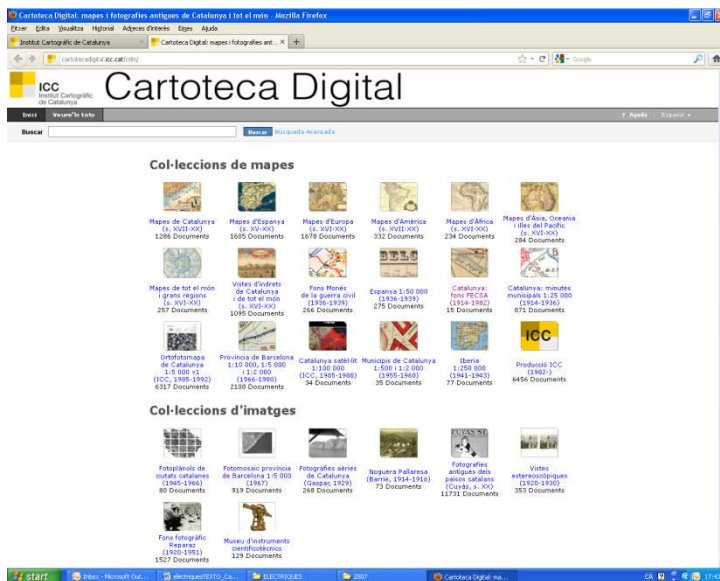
Cartoteca Digital: mapes i fotografies antigues de Catalunya i tot el món - Mozilla Firefox

Fitxer Edita Visualitza Historial Adreces d'interès Eines Ajuda

Institut Cartogràfic de Catalunya
Cartoteca Digital: mapes i fotografies ant... ×
+

cartotecadigital.icc.cat/cdm/

Google

ICC Institut Cartogràfic de Catalunya

Cartoteca Digital

Inici Veure'ls tots

? Ajuda Español

Buscar
Buscar Búsqueda Avanzada

Col·leccions de mapes

Mapes de Catalunya (s. XVII-XX) 1286 Documents

Mapes d'Espanya (s. XV-XX) 1605 Documents

Mapes d'Europa (s. XVI-XX) 1678 Documents

Mapes d'Amèrica (s. XVII-XX) 332 Documents

Mapes d'Àfrica (s. XVI-XX) 234 Documents

Mapes d'Àsia, Oceania i illes del Pacífic (s. XVI-XX) 284 Documents

Mapes de tot el món i grans regions (s. XVI-XX) 257 Documents

Vistes d'indrets de Catalunya i de tot el món (s. XVI-XX) 1095 Documents

Fons Monès de la guerra civil (1936-1939) 266 Documents

Espanya 1:50 000 (1936-1939) 275 Documents

Catalunya: fons FECSA (1914-1982) 15 Documents

Catalunya: minutes municipals 1:25 000 (1914-1936) 871 Documents

Ortofotomapa de Catalunya 1:5 000 v1 (ICC, 1985-1992) 6317 Documents

Província de Barcelona 1:10 000, 1:5 000 i 1:2 000 (1966-1980) 2188 Documents

Catalunya satèl·lit 1:100 000 (ICC, 1985-1988) 34 Documents

Municipis de Catalunya 1:500 i 1:2 000 (1955-1968) 35 Documents

Iberia 1:250 000 (1941-1943) 77 Documents

ICC

Producció ICC (1982-) 6456 Documents

Col·leccions d'imatges

Fotoplànols de ciutats catalanes (1945-1966) 80 Documents

Fotomosaic província de Barcelona 1:5 000 (1967) 919 Documents

Fotografies aèries de Catalunya (Gaspar, 1929) 268 Documents

Noguera Pallaresa (Barrie, 1914-1916) 73 Documents

CUYÀS SL

Fotografies antigues dels països catalans (Cuyàs, s. XX) 11731 Documents

Vistes estereoscòpiques (1920-1930) 353 Documents

Fons fotogràfic Reparaz (1920-1951) 1527 Documents

Museu d'instruments científicotècnics 129 Documents

start
Inbox - Microsoft Out...
electriques\TEXTO_Ca...
ELECTRIQUES
2007
Cartoteca Digital: ma...
CA
17:4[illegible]